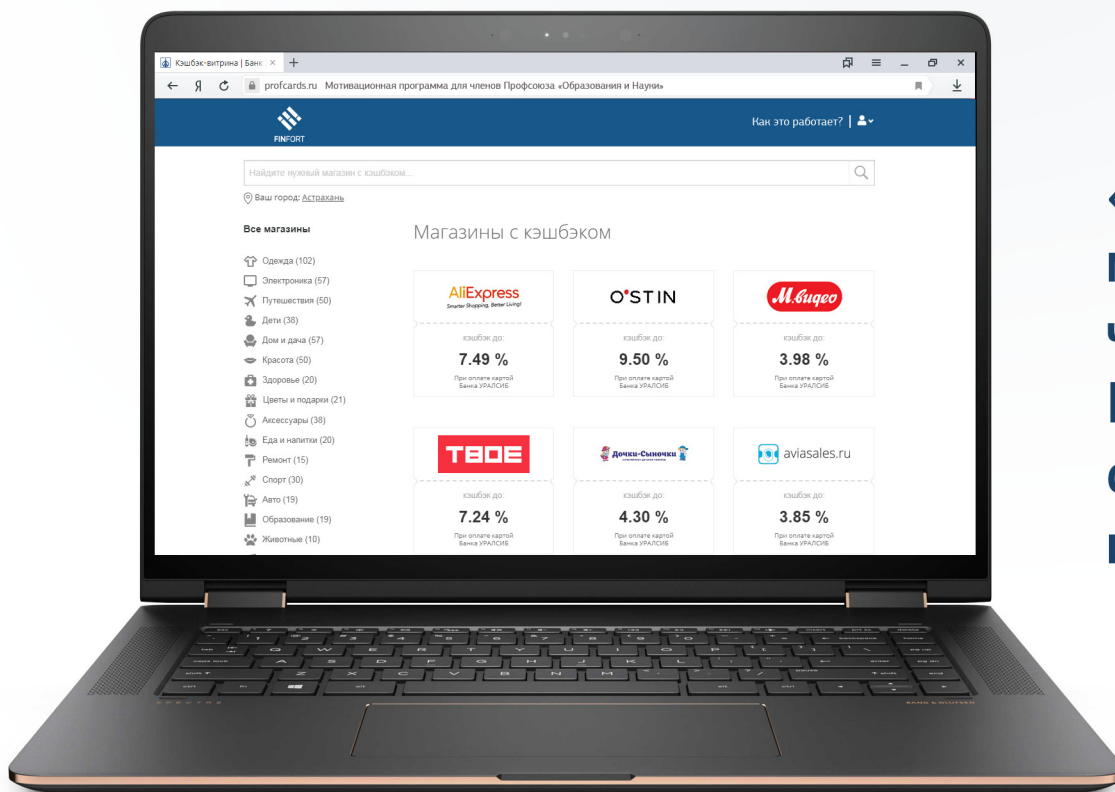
Кэшбэк-витрина | Банк ×  +

profcards.ru  Мотивационная программа для членов Профсоюза «Образования и Науки»

FINFORT

Как это работает? |

Найдите нужный магазин с кэшбэком...

Ваш город: Астрахань

Все магазины

Одежда (102)
Электроника (57)
Путешествия (50)
Дети (38)
Дом и дача (57)
Красота (50)
Здоровье (20)
Цветы и подарки (21)
Аксессуары (38)
Еда и напитки (20)
Ремонт (15)
Спорт (30)
Авто (19)
Образование (19)
Животные (10)

Магазины с кэшбэком

AliExpress
Smarter Shopping, Better Living!
кэшбэк до:
7.49 %
При оплате картой Банка УРАЛСИБ

O'STIN
кэшбэк до:
9.50 %
При оплате картой Банка УРАЛСИБ

М.видео
кэшбэк до:
3.98 %
При оплате картой Банка УРАЛСИБ

ТВОЕ
кэшбэк до:
7.24 %
При оплате картой Банка УРАЛСИБ

Дочки-Сыночки
кэшбэк до:
4.30 %
При оплате картой Банка УРАЛСИБ

aviasales.ru
кэшбэк до:
3.85 %
При оплате картой Банка УРАЛСИБ